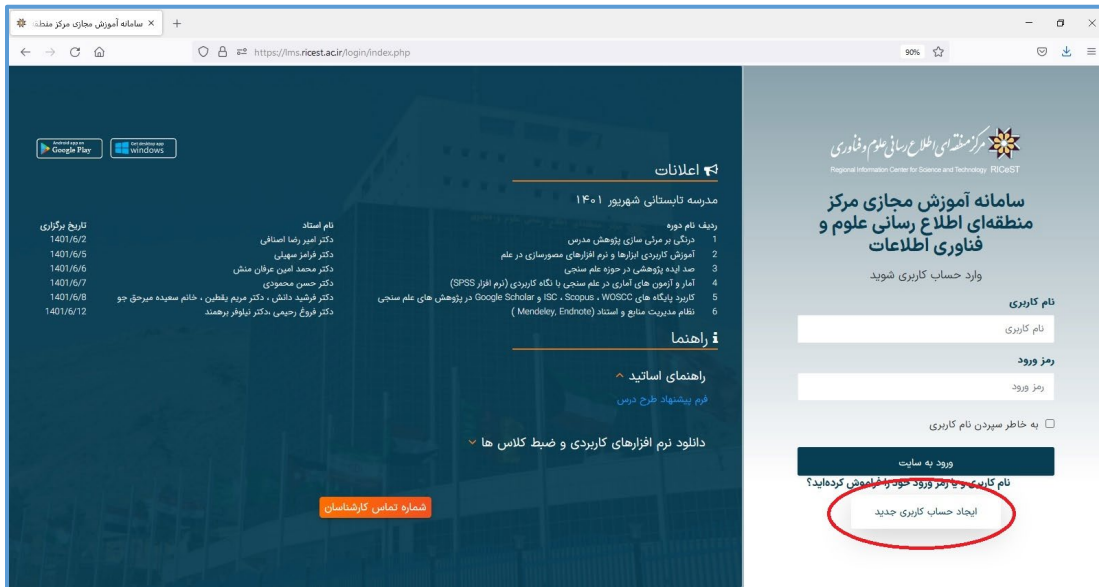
سامانه آموزش مجازی مرکز منطقه
+
https://lms.ricest.ac.ir/login/index.php
90%

مرکز منطقه‌ای اطلاع رسانی علوم و فناوری
Regional Information Center for Science and Technology RICeST

سامانه آموزش مجازی مرکز منطقه‌ای اطلاع رسانی علوم و فناوری اطلاعات

وارد حساب کاربری شوید

نام کاربری
نام کاربری
رمز ورود
رمز ورود
به خاطر سپردن نام کاربری
ورود به سایت
نام کاربری و یا رمز ورود خود را فراموش کرده‌اید؟
ایجاد حساب کاربری جدید

Google Play
windows

اعلانات
مدرسه تابستانی شهریور ۱۴۰۱

| ردیف | نام دوره | نام استاد | تاریخ برگزاری |
|---|---|---|---|
| 1 | درنگی بر مرئی سازی پژوهش مدرس | دکتر امیر رضا اصنافی | 1401/6/2 |
| 2 | آموزش کاربردی ابزارها و نرم افزارهای مصورسازی در علم | دکتر فرامز سهیلی | 1401/6/5 |
| 3 | صد ایده پژوهشی در حوزه علم سنجی | دکتر محمد امین عرفان منش | 1401/6/6 |
| 4 | آمار و آزمون های آماری در علم سنجی با نگاه کاربردی (نرم افزار SPSS) | دکتر حسن محمودی | 1401/6/7 |
| 5 | کاربرد پایگاه های WOSCC ، ISC ، Scopus و Google Scholar در پژوهش های علم سنجی | دکتر فرشید دانش ، دکتر مریم یقطین ، خانم سعیده میرحق جو | 1401/6/8 |
| 6 | نظام مدیریت منابع و استناد (Mendeley, Endnote ) | دکتر فروغ رحیمی ،دکتر نیلوفر برهمند | 1401/6/12 |

راهنما
راهنمای اساتید
فرم پیشنهاد طرح درس
دانلود نرم افزارهای کاربردی و ضبط کلاس ها
شماره تماس کارشناسان